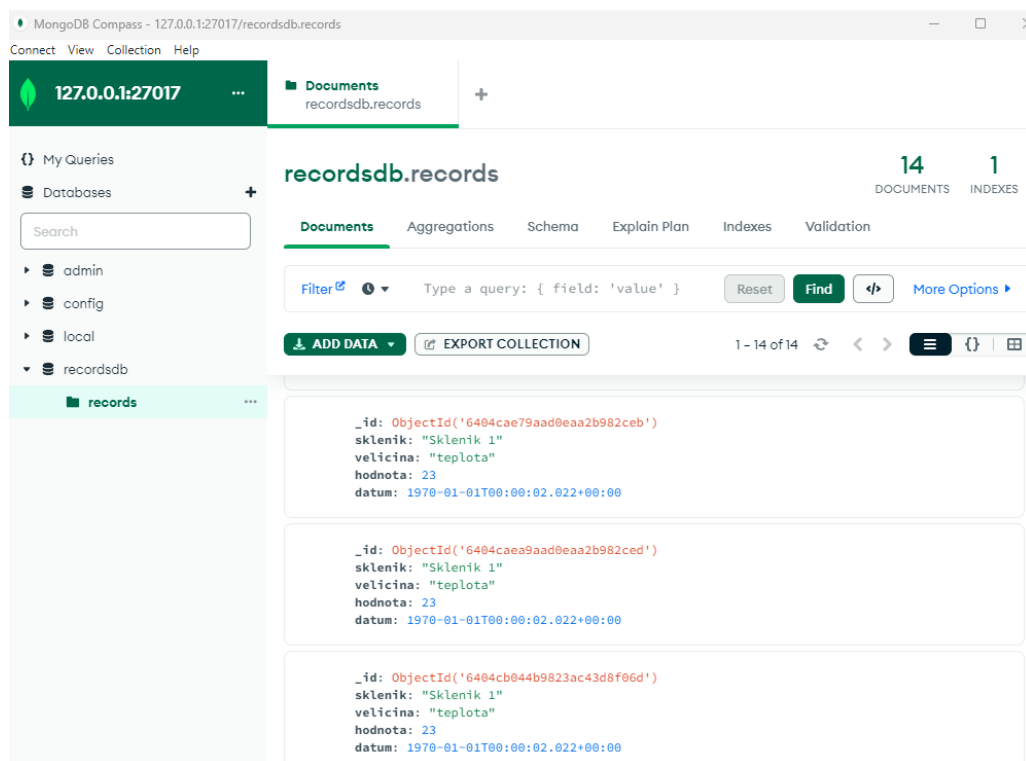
MongoDB Compass - 127.0.0.1:27017/recordsdb.records

Connect View Collection Help

127.0.0.1:27017 ...

Documents
recordsdb.records

+

{} My Queries

Databases +

Search

admin

config

local

recordsdb

records ...

recordsdb.records

14 DOCUMENTS

1 INDEXES

Documents Aggregations Schema Explain Plan Indexes Validation

Filter Type a query: { field: 'value' } Reset Find </> More Options

ADD DATA EXPORT COLLECTION 1 – 14 of 14 < > {}

_id: ObjectId('6404cae79aad0eaa2b982ceb')
sklenik: "Sklenik 1"
velicina: "teplota"
hodnota: 23
datum: 1970-01-01T00:00:02.022+00:00

_id: ObjectId('6404caea9aad0eaa2b982ced')
sklenik: "Sklenik 1"
velicina: "teplota"
hodnota: 23
datum: 1970-01-01T00:00:02.022+00:00

_id: ObjectId('6404cb044b9823ac43d8f06d')
sklenik: "Sklenik 1"
velicina: "teplota"
hodnota: 23
datum: 1970-01-01T00:00:02.022+00:00